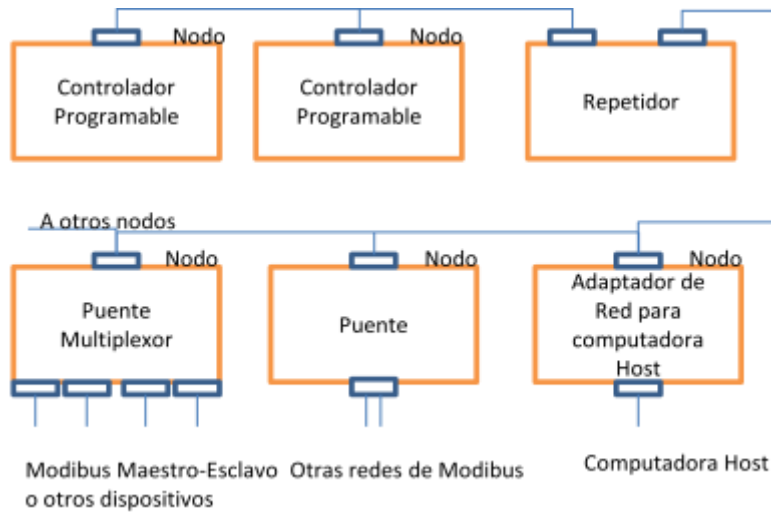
Nodo
Controlador Programable

Nodo
Controlador Programable

Repetidor

A otros nodos

Nodo
Puente Multiplexor

Nodo
Puente

Nodo
Adaptador de Red para computadora Host

Modibus Maestro-Esclavo o otros dispositivos

Otras redes de Modibus

Computadora Host